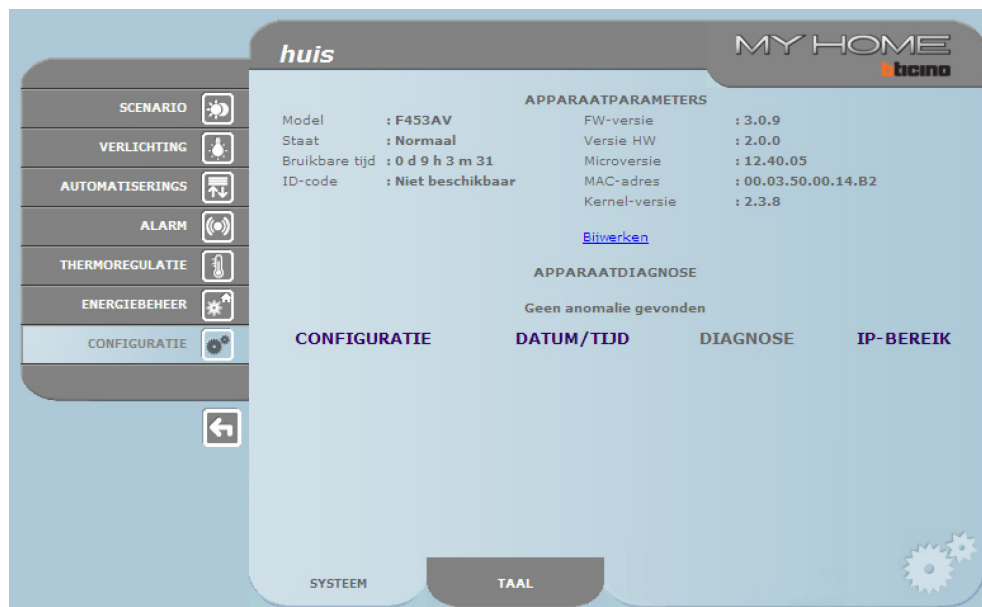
huis

MY HOME
bticino

SCENARIO
VERLICHTING
AUTOMATISERINGS
ALARM
THERMOREGULATIE
ENERGIEBEHEER
CONFIGURATIE

APPARAATPARAMETERS

| | | | |
|---|---|---|---|
| Model | : F453AV | FW-versie | : 3.0.9 |
| Staat | : Normaal | Versie HW | : 2.0.0 |
| Bruikbare tijd | : 0 d 9 h 3 m 31 | Microversie | : 12.40.05 |
| ID-code | : Niet beschikbaar | MAC-adres | : 00.03.50.00.14.B2 |
| | | Kernel-versie | : 2.3.8 |

Bijwerken

APPARAATDIAGNOSE

Geen anomalie gevonden

CONFIGURATIE DATUM/TIJD DIAGNOSE IP-BEREIK

SYSTEEM TAAL